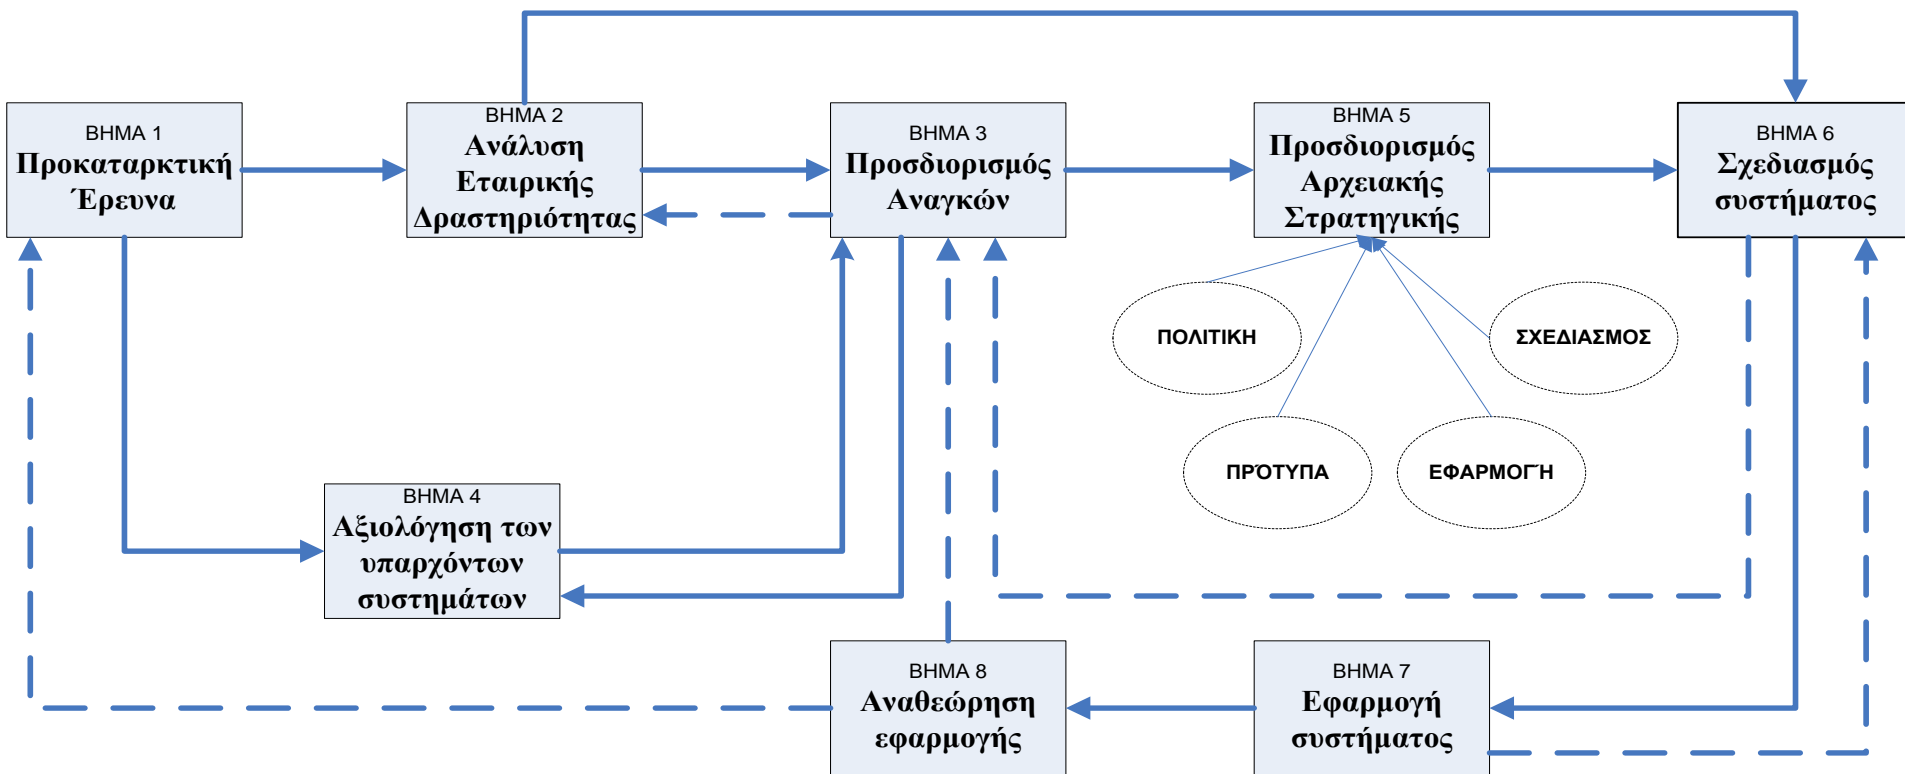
ΒΗΜΑ 1
Προκαταρκτική Έρευνα

ΒΗΜΑ 2
Ανάλυση Εταιρικής Δραστηριότητας

ΒΗΜΑ 3
Προσδιορισμός Αναγκών

ΒΗΜΑ 5
Προσδιορισμός Αρχειακής Στρατηγικής

ΒΗΜΑ 6
Σχεδιασμός συστήματος

ΠΟΛΙΤΙΚΗ

ΣΧΕΔΙΑΣΜΟΣ

ΠΡΌΤΥΠΑ

ΕΦΑΡΜΟΓΉ

ΒΗΜΑ 4
Αξιολόγηση των υπαρχόντων συστημάτων

ΒΗΜΑ 8
Αναθεώρηση εφαρμογής

ΒΗΜΑ 7
Εφαρμογή συστήματος